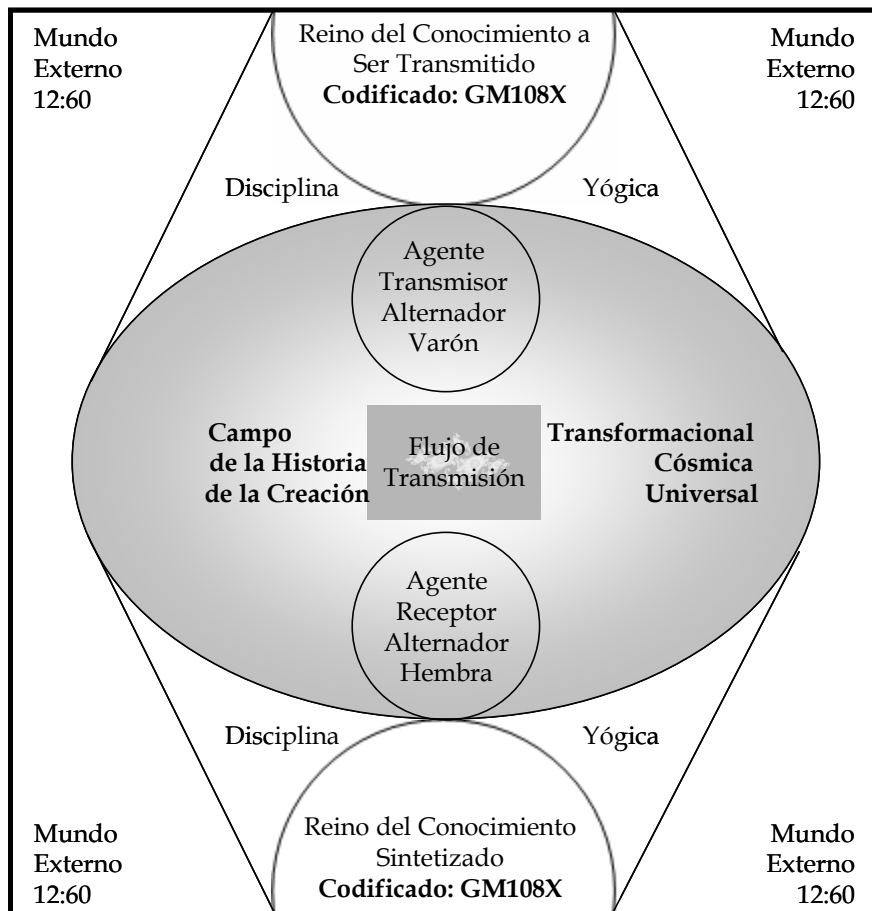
Mundo Externo 12:60

Reino del Conocimiento a Ser Transmitido
**Codificado: GM108X**

Mundo Externo 12:60

Disciplina

Yógica

Agente Transmisor Alternador Varón

**Campo de la Historia de la Creación**

Flujo de Transmisión

**Transformacional Cósmica Universal**

Agente Receptor Alternador Hembra

Disciplina

Yógica

Mundo Externo 12:60

Reino del Conocimiento Sintetizado
**Codificado: GM108X**

Mundo Externo 12:60